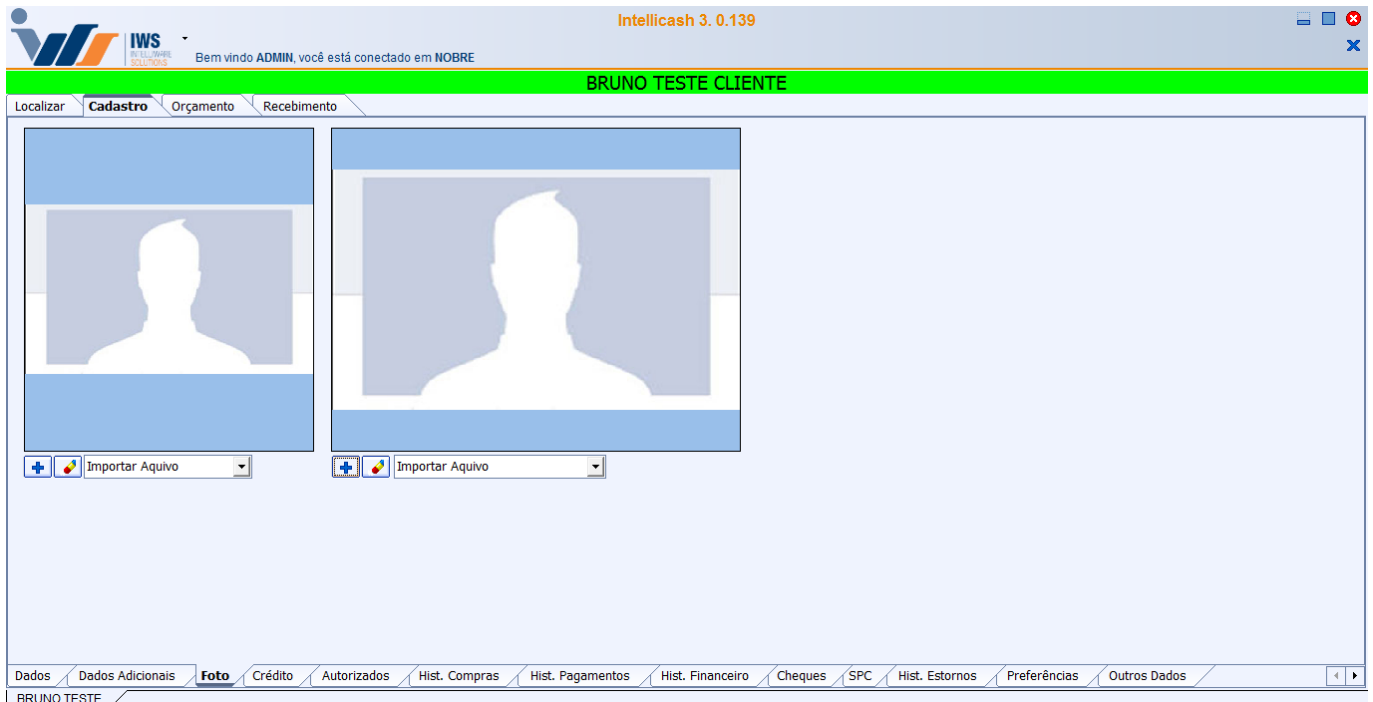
IWS
INTELLIWARE SOLUTIONS

Intellicash 3. 0.139

Bem vindo ADMIN, você está conectado em NOBRE

BRUNO TESTE CLIENTE

Localizar | Cadastro | Orçamento | Recebimento

Importar Aquivo

Importar Aquivo

Dados | Dados Adicionais | Foto | Crédito | Autorizados | Hist. Compras | Hist. Pagamentos | Hist. Financeiro | Cheques | SPC | Hist. Estornos | Preferências | Outros Dados

BRUNO TESTE